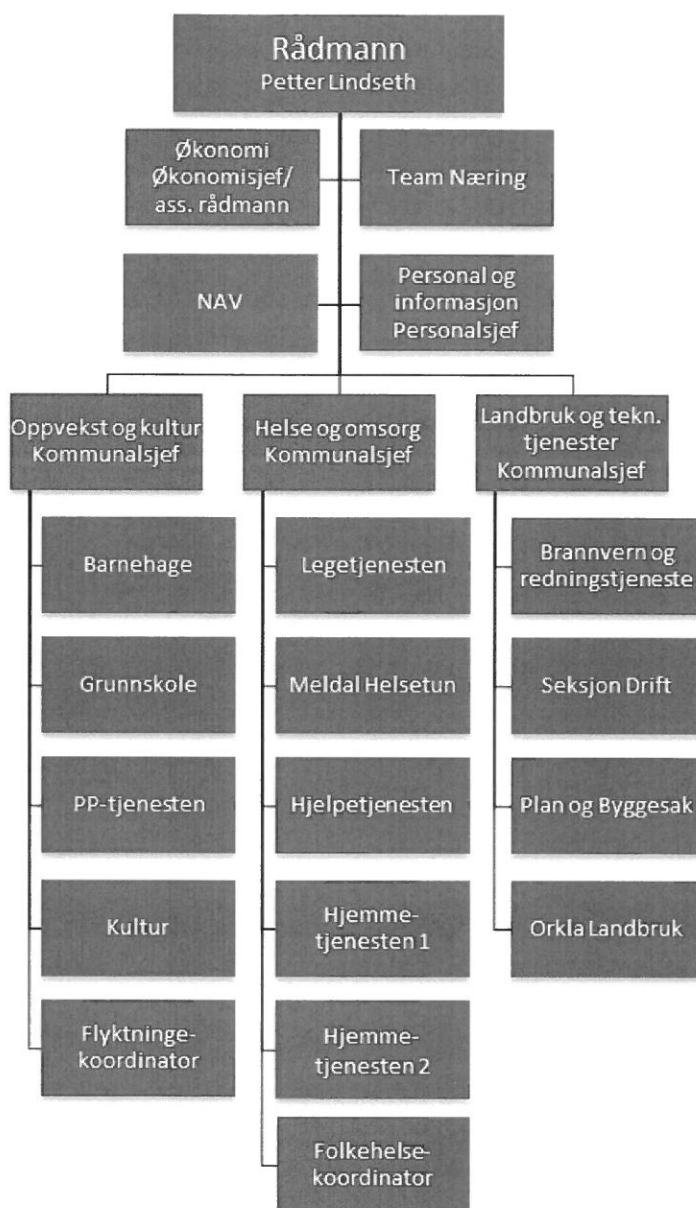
Rådmann
Petter Lindseth

Økonomi
Økonomisjef/
ass. rådmann

Team Næring

NAV

Personal og
informasjon
Personalsjef

Oppvekst og kultur
Kommunalsjef

Barnehage

Grunnskole

PP-tjenesten

Kultur

Flyktningekoordinator

Helse og omsorg
Kommunalsjef

Legetjenesten

Meldal Helsetun

Hjelpetjenesten

Hjemmetjenesten 1

Hjemmetjenesten 2

Folkehelsekoordinator

Landbruk og tekn.
tjenester
Kommunalsjef

Brannvern og
redningstjeneste

Seksjon Drift

Plan og Byggesak

Orkla Landbruk